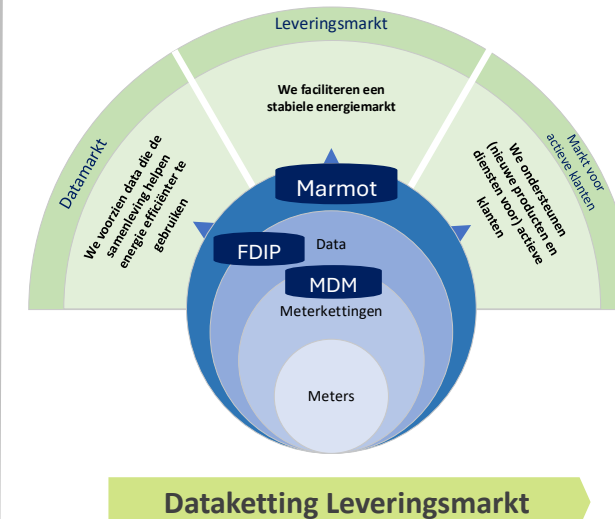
Leveringsmarkt

Datamarkt

Markt voor actieve klanten

We faciliteren een stabiele energiemarkt

We voorzien data die de samenleving helpen energie efficiënter te gebruiken

We ondersteunen (nieuwe producten en diensten voor) actieve klanten

Marmot

FDIP

Data

MDM

Meterkettingen

Meters

Dataketting Leveringsmarkt